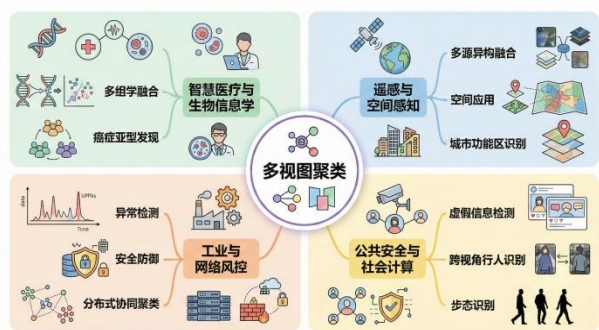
智慧医疗与生物信息学

多组学融合

癌症亚型发现

遥感与空间感知

多源异构融合

空间应用

城市功能区识别

多视图聚类

工业与网络风控

异常检测

安全防御

分布式协同聚类

data

UPRs

Time

公共安全与社会计算

虚假信息检测

跨视角行人识别

步态识别